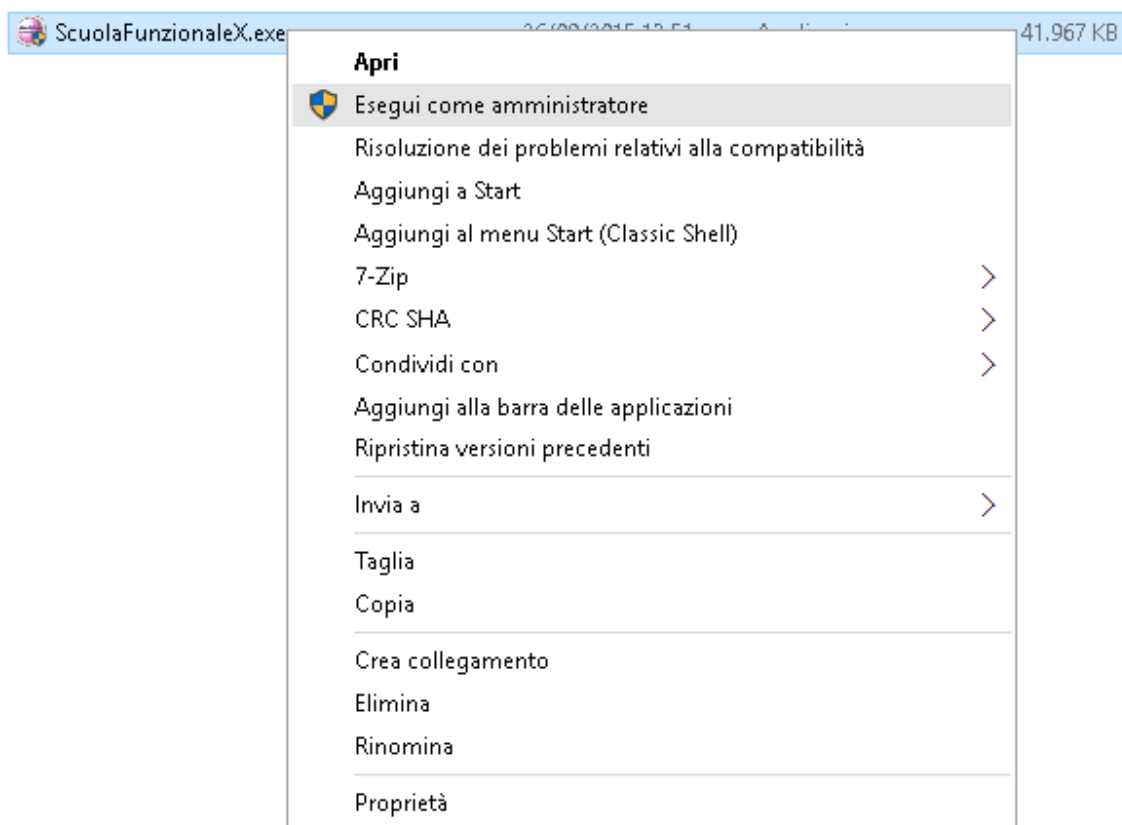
ScuolaFunzionaleX.exe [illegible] 41.967 KB

Apri
Esegui come amministratore
Risoluzione dei problemi relativi alla compatibilità
Aggiungi a Start
Aggiungi al menu Start (Classic Shell)
7-Zip
CRC SHA
Condividi con
Aggiungi alla barra delle applicazioni
Ripristina versioni precedenti
Invia a
Taglia
Copia
Crea collegamento
Elimina
Rinomina
Proprietà